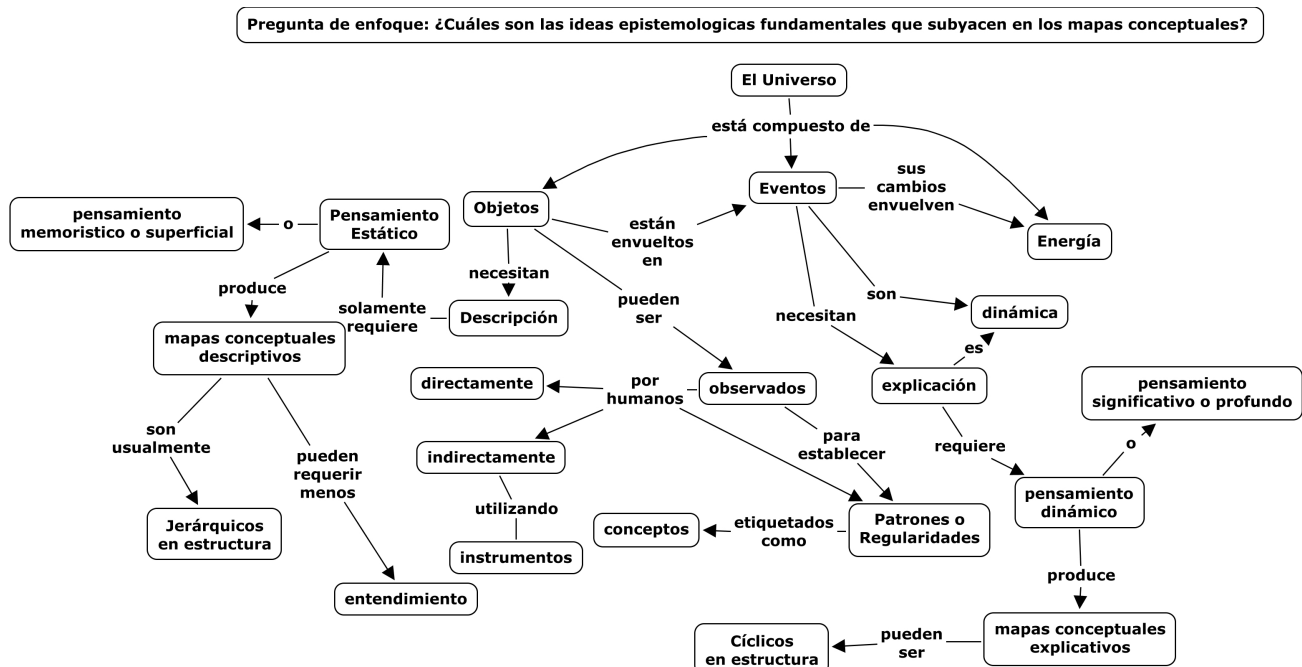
Pregunta de enfoque: ¿Cuáles son las ideas epistemologicas fundamentales que subyacen en los mapas conceptuales?

El Universo

está compuesto de

Objetos

Eventos

Energía

sus cambios envuelven

están envueltos en

necesitan

Descripción

pueden ser

necesitan

son

dinámica

es

explicación

requiere

pensamiento dinámico

o

pensamiento significativo o profundo

produce

mapas conceptuales explicativos

pueden ser

Cíclicos en estructura

observados

por humanos

directamente

indirectamente

utilizando

instrumentos

para establecer

Patrones o Regularidades

etiquetados como

conceptos

Pensamiento Estático

o

pensamiento memoristico o superficial

solamente requiere

produce

mapas conceptuales descriptivos

son usualmente

Jerárquicos en estructura

pueden requerir menos

entendimiento